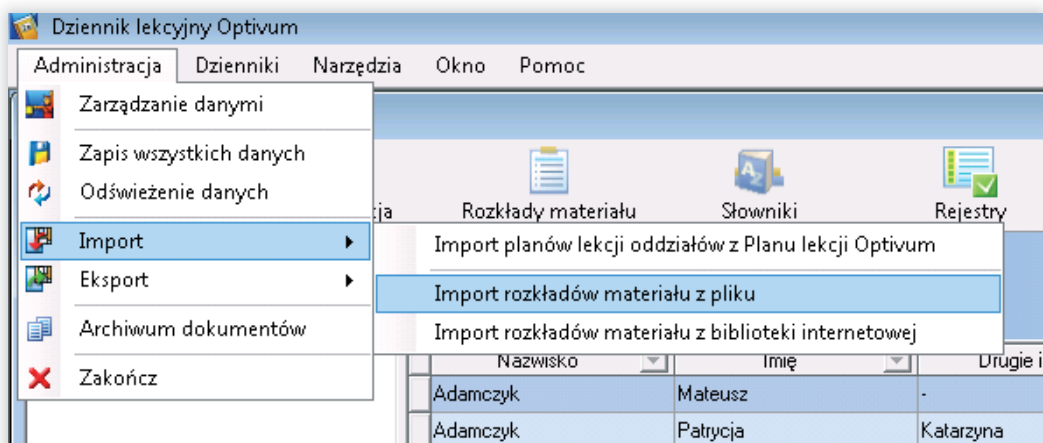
Dziennik lekcyjny Optivum

Administracja Dzienniki Narzędzia Okno Pomoc

Zarządzanie danymi
Zapis wszystkich danych
Odświeżenie danych
Import
Eksport
Archiwum dokumentów
Zakończ

Import planów lekcji oddziałów z Planu lekcji Optivum
Import rozkładów materiału z pliku
Import rozkładów materiału z biblioteki internetowej

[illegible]cja Rozkłady materiału Słowniki Rejestry

| Nazwisko | Imię | Drugie i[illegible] |
|---|---|---|
| Adamczyk | Mateusz | - |
| Adamczyk | Patrycja | Katarzyna |